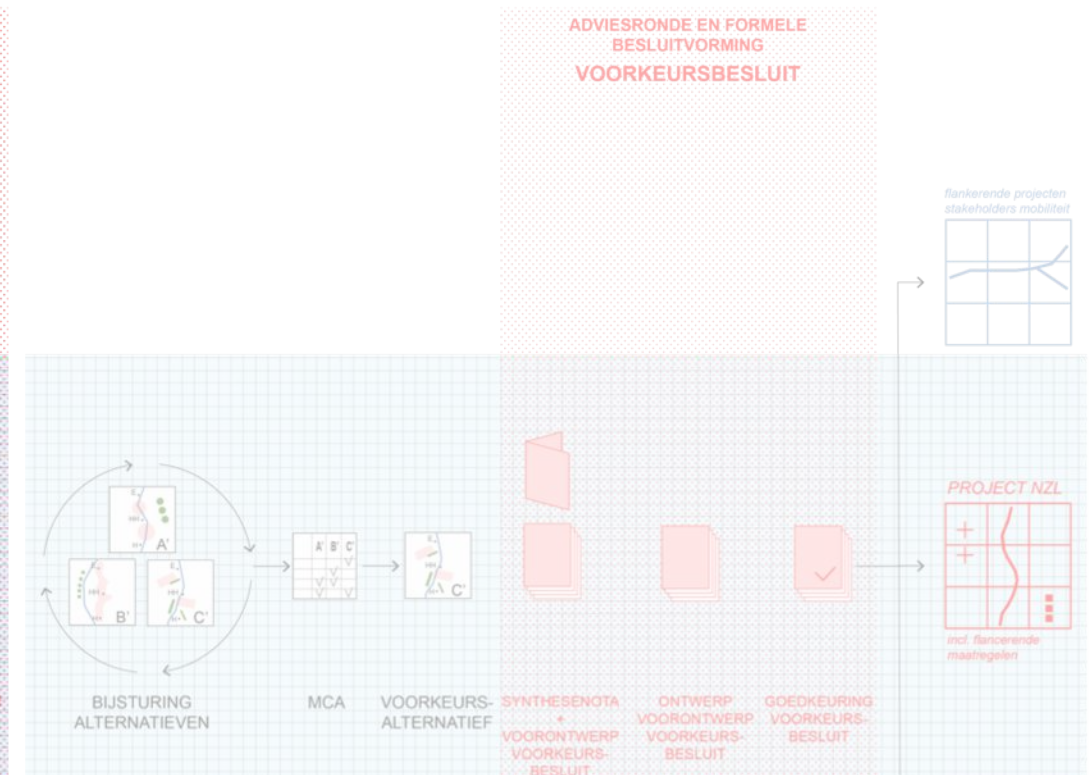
ADVIESRONDE EN FORMELE BESLUITVORMING

VOORKEURSBESLUIT

flankerende projecten stakeholders mobiliteit

A'

B'

C'

A' B' C'

C'

PROJECT NZL

incl. flancerende maatregelen

BIJSTURING ALTERNATIEVEN

MCA

VOORKEURS-ALTERNATIEF

SYNTHESENOTA + VOORONTWERP VOORKEURS-BESLUIT

ONTWERP VOORONTWERP VOORKEURS-BESLUIT

GOEDKEURING VOORKEURS-BESLUIT